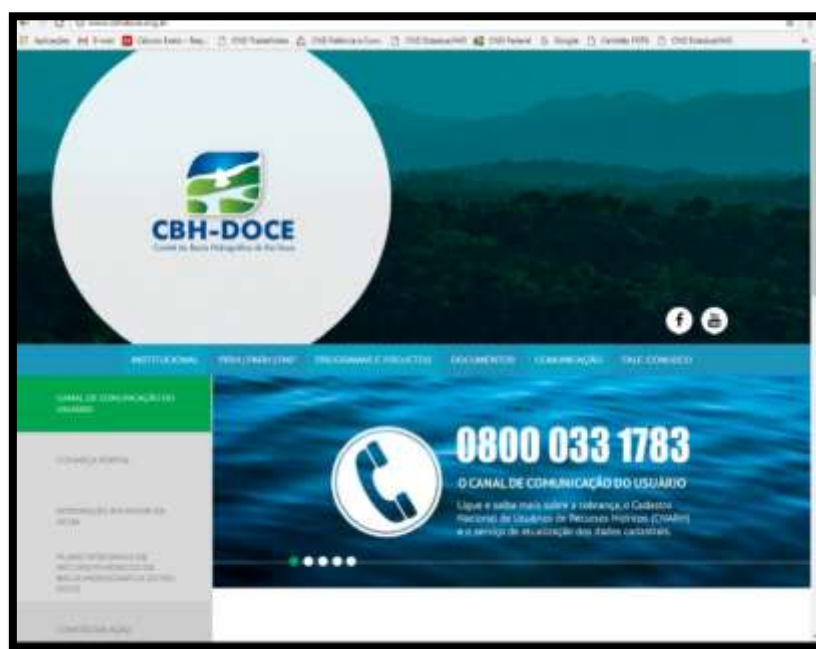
CBH-DOCE

Comitê da Bacia Hidrográfica do Rio Doce

INSTITUCIONAL

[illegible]

PROGRAMAS E PROJETOS

DOCUMENTOS

COMUNICAÇÃO

FALE CONOSCO

CANAL DE COMUNICAÇÃO DO USUÁRIO

COBRANÇA PORTAL

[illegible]

PLANO INTEGRADO DE RECURSOS HÍDRICOS DA BACIA HIDROGRÁFICA DO RIO DOCE

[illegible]

0800 033 1783

O CANAL DE COMUNICAÇÃO DO USUÁRIO

Ligue e saiba mais sobre a cobrança, o Cadastro Nacional de Usuários de Recursos Hídricos (CNARH) e o serviço de atualização dos dados cadastrais.